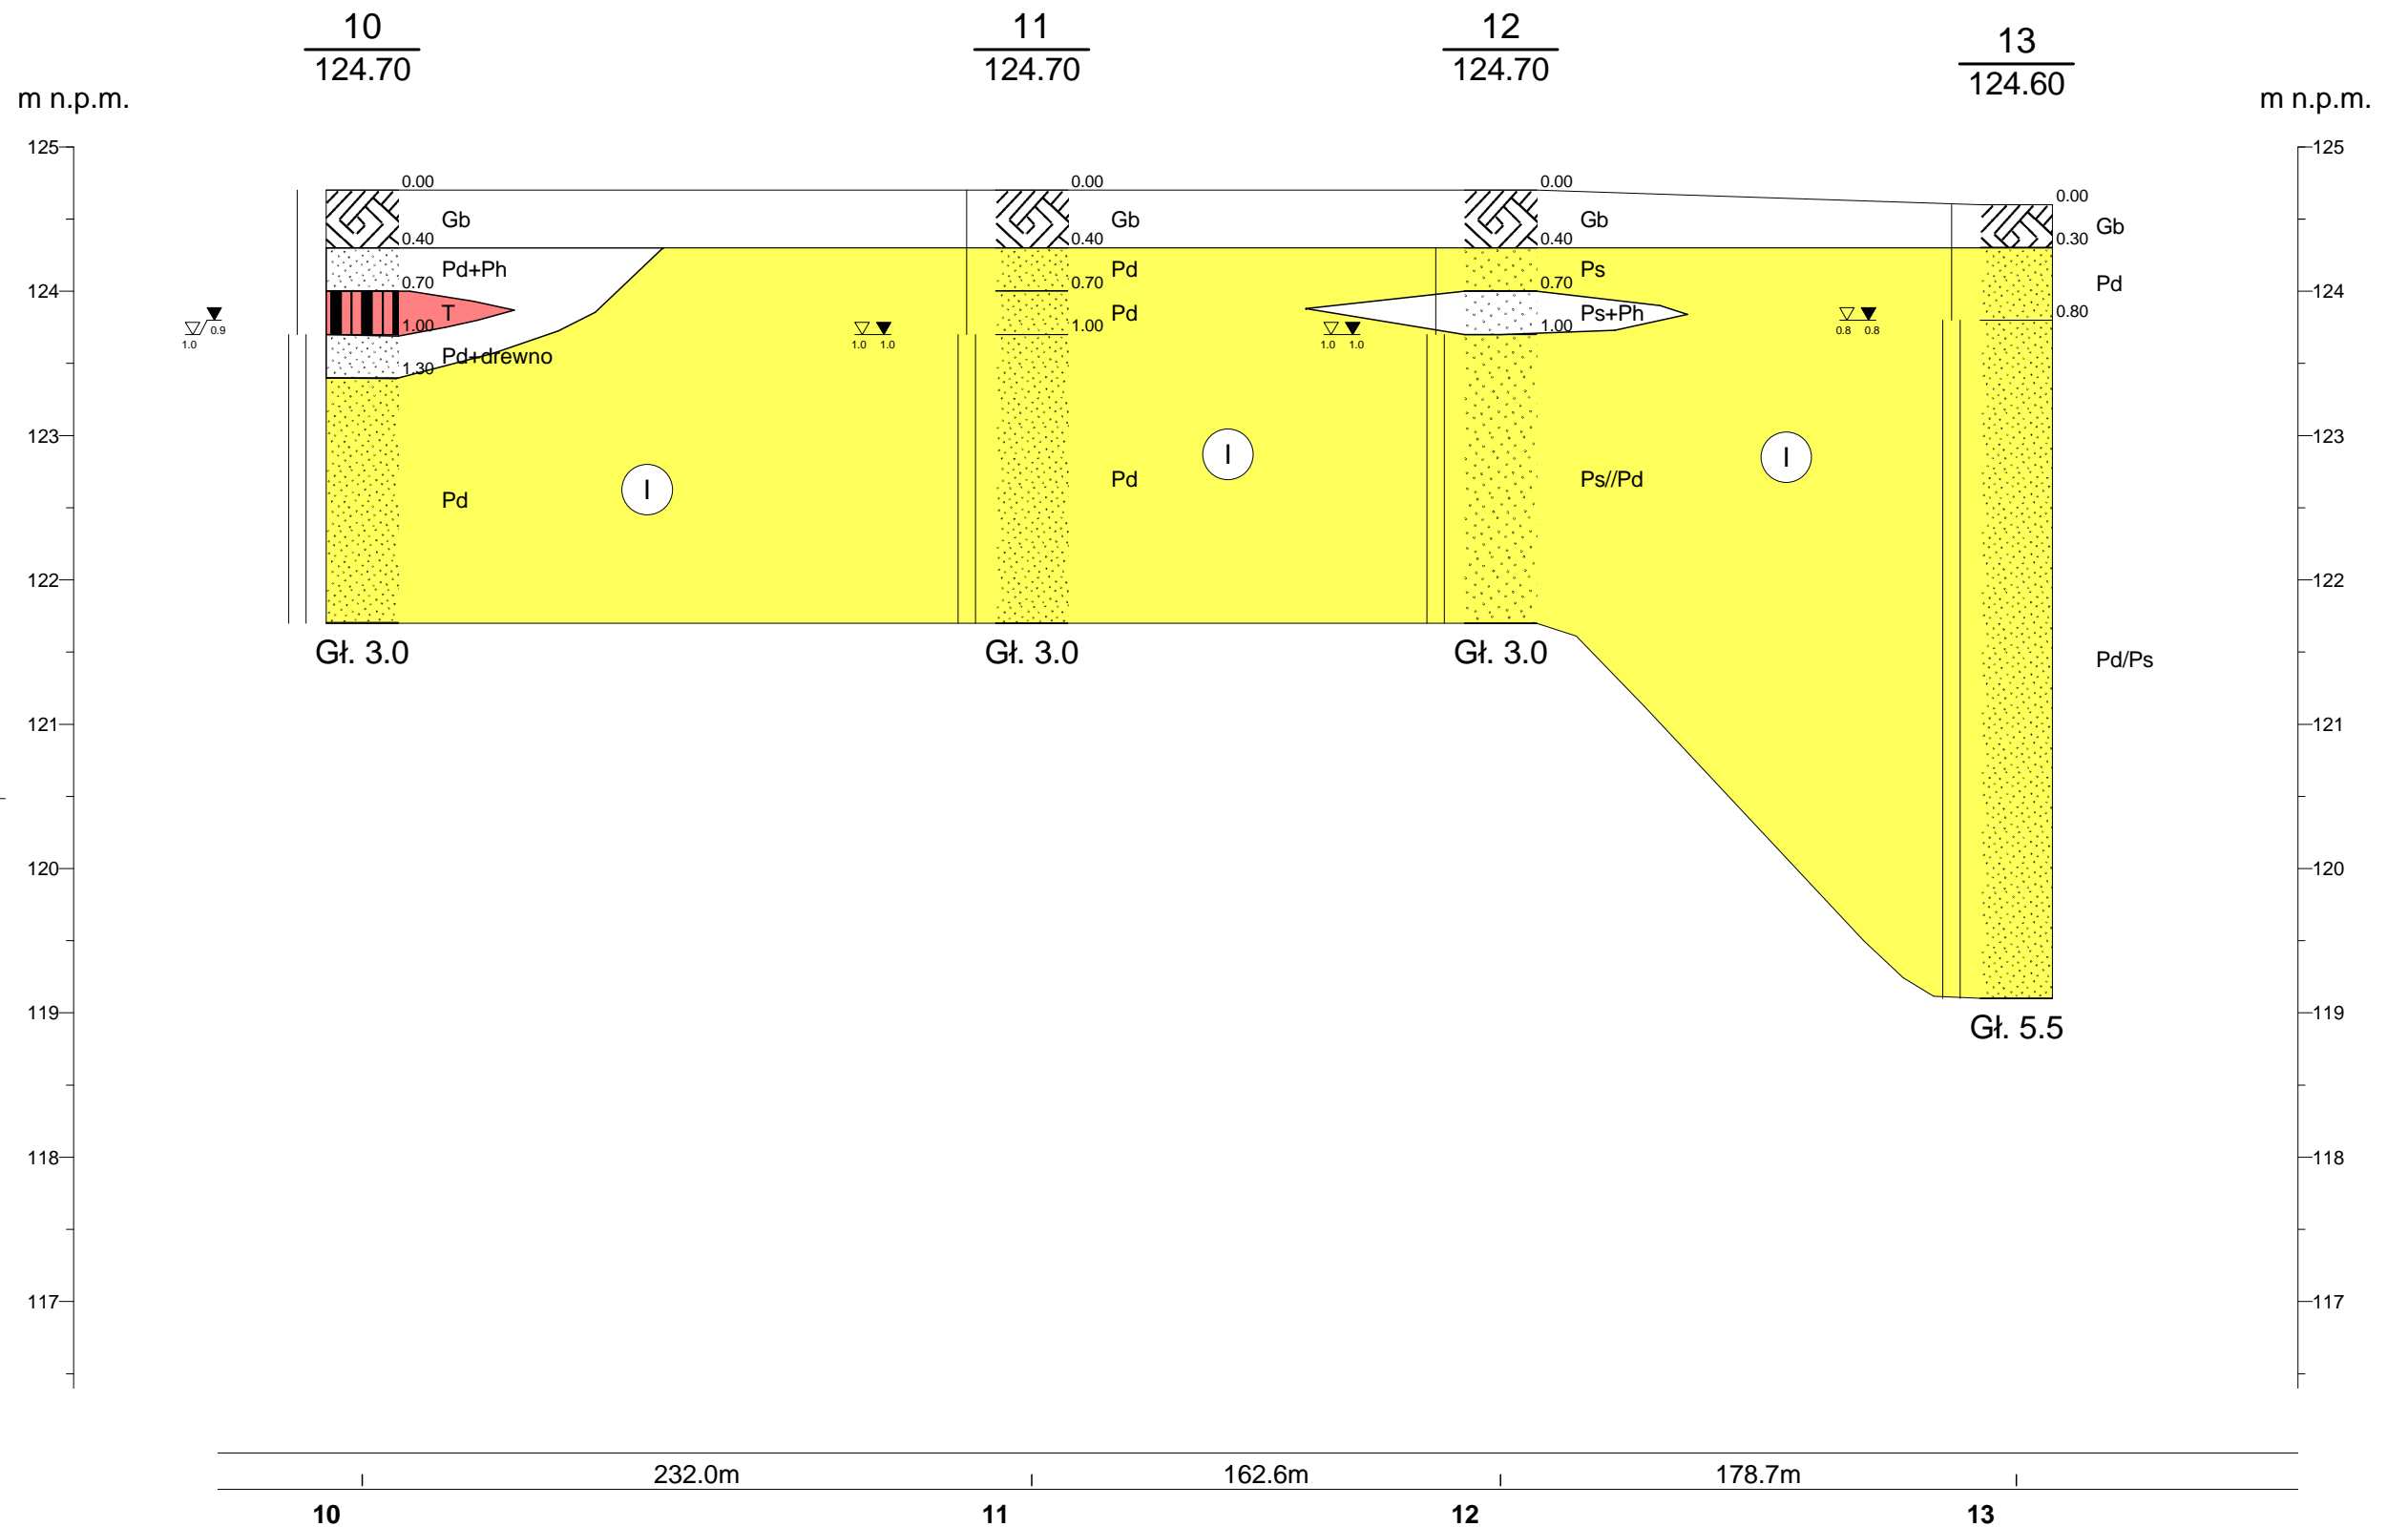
$\frac{10}{124.70}$

$\frac{11}{124.70}$

$\frac{12}{124.70}$

$\frac{13}{124.60}$

m n.p.m.

m n.p.m.

125
124
123
122
121
120
119
118
117

125
124
123
122
121
120
119
118
117

0.00
Gb
0.40
Pd+Ph
0.70
T
1.00
Pd+drewno
1.30
Pd
I
0.9
1.0
Gł. 3.0

0.00
Gb
0.40
Pd
0.70
Pd
1.00
Pd
I
1.0 1.0
Gł. 3.0

0.00
Gb
0.40
Ps
0.70
Ps+Ph
1.00
Ps//Pd
I
1.0 1.0
Gł. 3.0

0.00
Gb
0.30
Pd
0.80
Pd/Ps
0.8 0.8
Gł. 5.5

232.0m
162.6m
178.7m

10
11
12
13